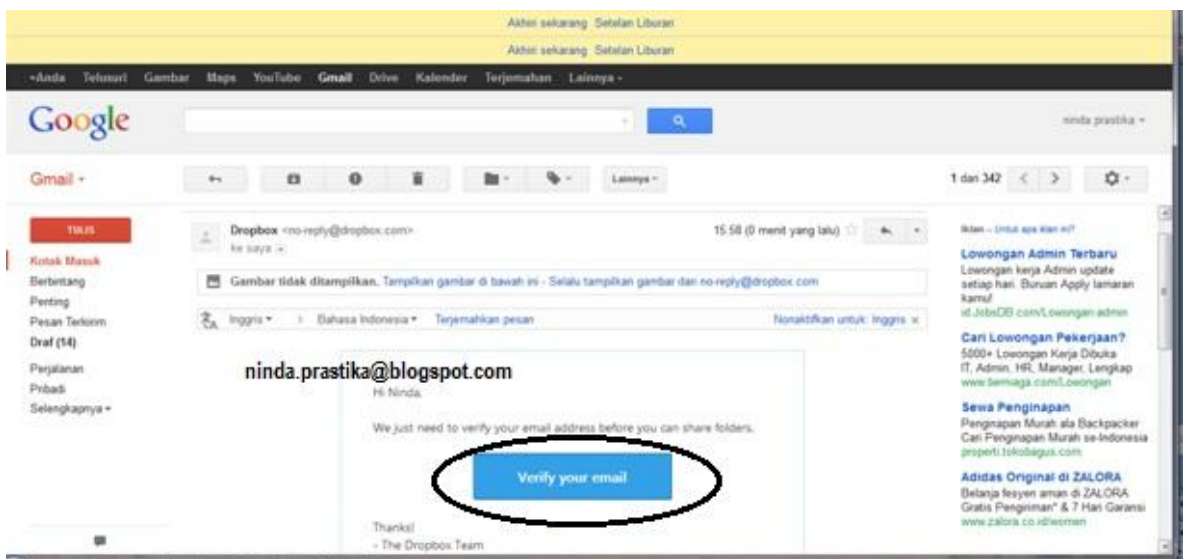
Akhiri sekarang Setelan Liburan

Akhiri sekarang Setelan Liburan

+Anda Telusuri Gambar Maps YouTube Gmail Drive Kalender Terjemahan Lainnya -

Google

ninda prastika -

Gmail -

Lainnya -

1 dari 342

TULIS

Kotak Masuk
Berbintang
Penting
Pesan Terkirim
Draf (14)
Perjalanan
Pribadi
Selengkapnya -

Dropbox <no-reply@dropbox.com>
ke saya

15.58 (0 menit yang lalu)

Gambar tidak ditampilkan. Tampilkan gambar di bawah ini - Selalu tampilkan gambar dari no-reply@dropbox.com

Inggris - > Bahasa Indonesia - Terjemahkan pesan

Nonaktifkan untuk: Inggris ×

ninda.prastika@blogspot.com

Hi Ninda,

We just need to verify your email address before you can share folders.

Verify your email

Thanks!
- The Dropbox Team

Iklan – Untuk apa iklan ini?

Lowongan Admin Terbaru
Lowongan kerja Admin update setiap hari. Buruan Apply lamaran kamu!
id.JobsDB.com/Lowongan-admin

Cari Lowongan Pekerjaan?
5000+ Lowongan Kerja Dibuka IT, Admin, HR, Manager, Lengkap
www.berniaga.com/Lowongan

Sewa Penginapan
Penginapan Murah ala Backpacker Cari Penginapan Murah se-Indonesia
properti.tokobagus.com

Adidas Original di ZALORA
Belanja fesyen aman di ZALORA Gratis Pengiriman* & 7 Hari Garansi
www.zalora.co.id/women